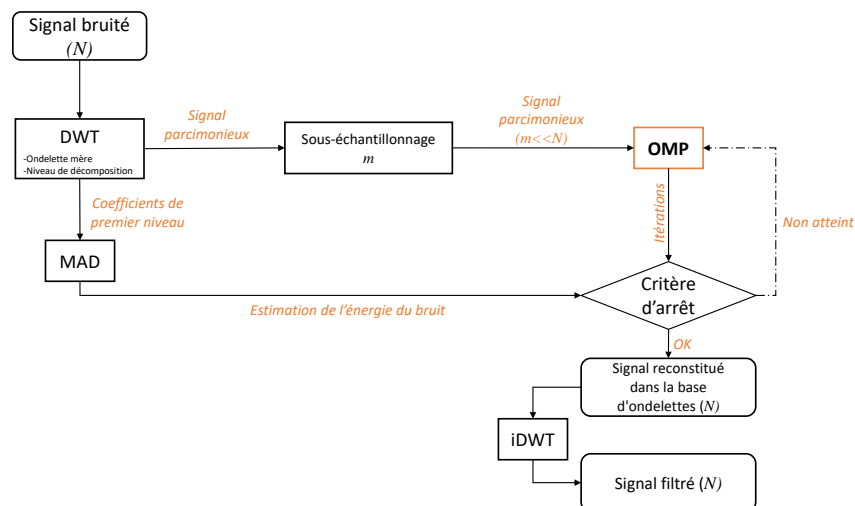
Signal bruité
$(N)$

DWT
-Ondelette mère
-Niveau de décomposition

Signal parcimonieux

Sous-échantillonnage
$m$

Signal parcimonieux
$(m<<N)$

OMP

Coefficients de premier niveau

Itérations

Non atteint

MAD

Critère d'arrêt

Estimation de l'énergie du bruit

OK

Signal reconstitué dans la base d'ondelettes $(N)$

iDWT

Signal filtré $(N)$